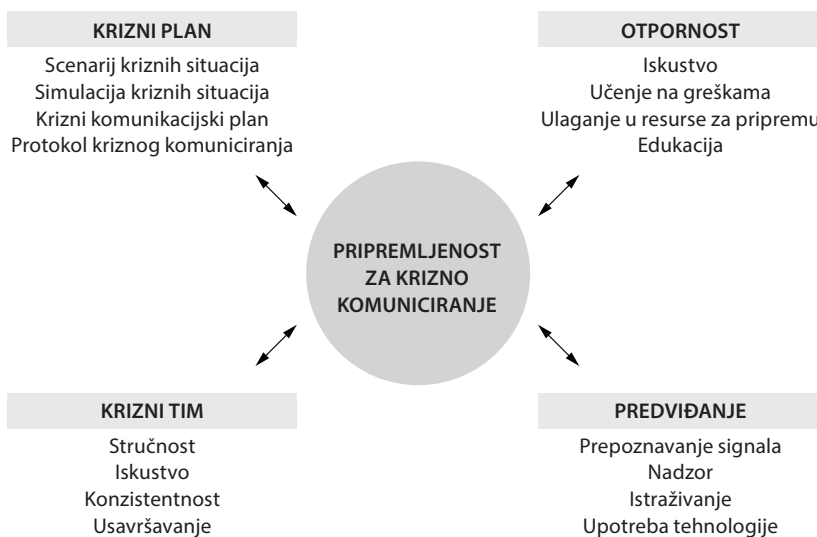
KRIZNI PLAN
Scenarij kriznih situacija
Simulacija kriznih situacija
Krizni komunikacijski plan
Protokol kriznog komuniciranja

OTPORNOST
Iskustvo
Učenje na greškama
Ulaganje u resurse za pripremu
Edukacija

PRIPREMLJENOST ZA KRIZNO KOMUNICIRANJE

KRIZNI TIM
Stručnost
Iskustvo
Konzistentnost
Usavršavanje

PREDVIĐANJE
Prepoznavanje signala
Nadzor
Istraživanje
Upotreba tehnologije